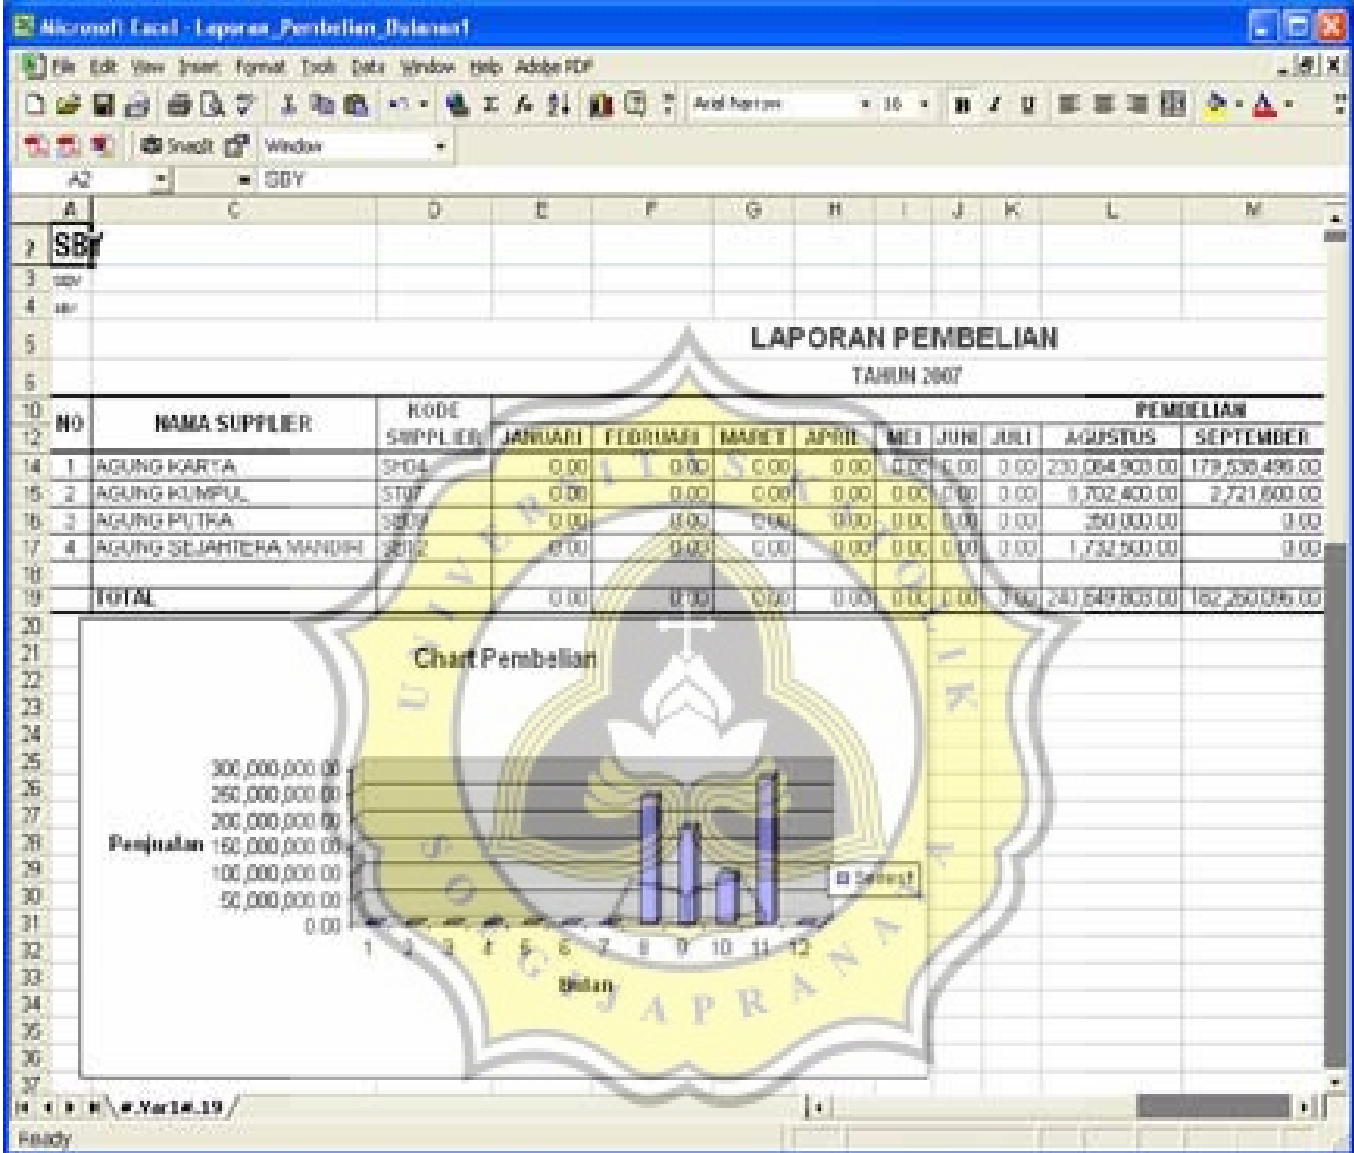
Microsoft Excel - Laporan_Pembelian_Bulanan1

File Edit View Insert Format Tools Data Window Help Adobe PDF

Arial Narrow 10

SnagIt Window

A2 = SBY

| | A | C | D | E | F | G | H | I | J | K | L | M |
|---|---|---|---|---|---|---|---|---|---|---|---|---|
| 2 | SBY | | | | | | | | | | | |
| 3 | sby | | | | | | | | | | | |
| 4 | str | | | | | | | | | | | |

LAPORAN PEMBELIAN

TAHUN 2007

| NO | NAMA SUPPLIER | KODE SUPPLIER | JANUARI | FEBRUARI | MARET | APRIL | MEI | JUNI | JULI | AGUSTUS | SEPTEMBER |
|---|---|---|---|---|---|---|---|---|---|---|---|
| 1 | AGUNG KARTA | SH04 | 0.00 | 0.00 | 0.00 | 0.00 | 0.00 | 0.00 | 0.00 | 230,064,903.00 | 179,538,496.00 |
| 2 | AGUNG KUMPUL | ST07 | 0.00 | 0.00 | 0.00 | 0.00 | 0.00 | 0.00 | 0.00 | 1,702,400.00 | 2,721,600.00 |
| 3 | AGUNG PUTRA | SB09 | 0.00 | 0.00 | 0.00 | 0.00 | 0.00 | 0.00 | 0.00 | 350,000.00 | 0.00 |
| 4 | AGUNG SEJAHTERA MANDIRI | SB12 | 0.00 | 0.00 | 0.00 | 0.00 | 0.00 | 0.00 | 0.00 | 1,732,500.00 | 0.00 |
| | TOTAL | | 0.00 | 0.00 | 0.00 | 0.00 | 0.00 | 0.00 | 0.00 | 240,849,803.00 | 182,260,096.00 |

PEMBELIAN

Chart Pembelian

Penjualan

300,000,000.00
250,000,000.00
200,000,000.00
150,000,000.00
100,000,000.00
50,000,000.00
0.00

1 2 3 4 5 6 7 8 9 10 11 12

Bulan

Series1

#.Var1#.19

Ready